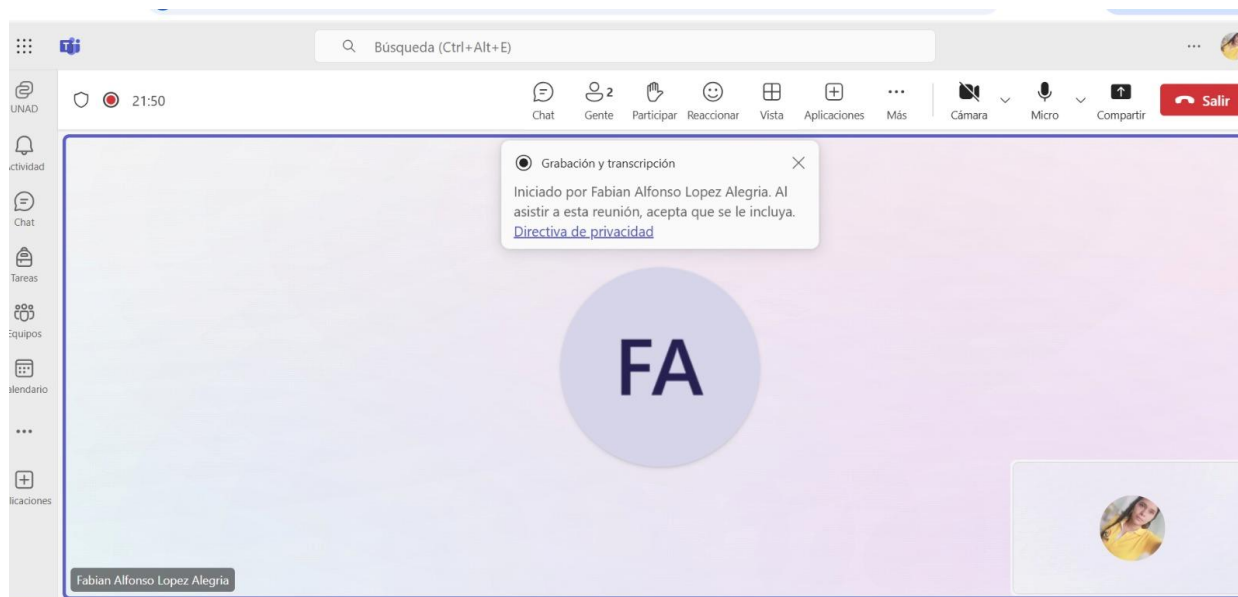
Búsqueda (Ctrl+Alt+E)

...

UNAD

ctividad

Chat

Tareas

Equipos

alendario

...

licaciones

21:50

Chat

2 Gente

Participar

Reaccionar

Vista

Aplicaciones

Más

Cámara

Micro

Compartir

Salir

Grabación y transcripción

Iniciado por Fabian Alfonso Lopez Alegria. Al asistir a esta reunión, acepta que se le incluya.
Directiva de privacidad

FA

Fabian Alfonso Lopez Alegria